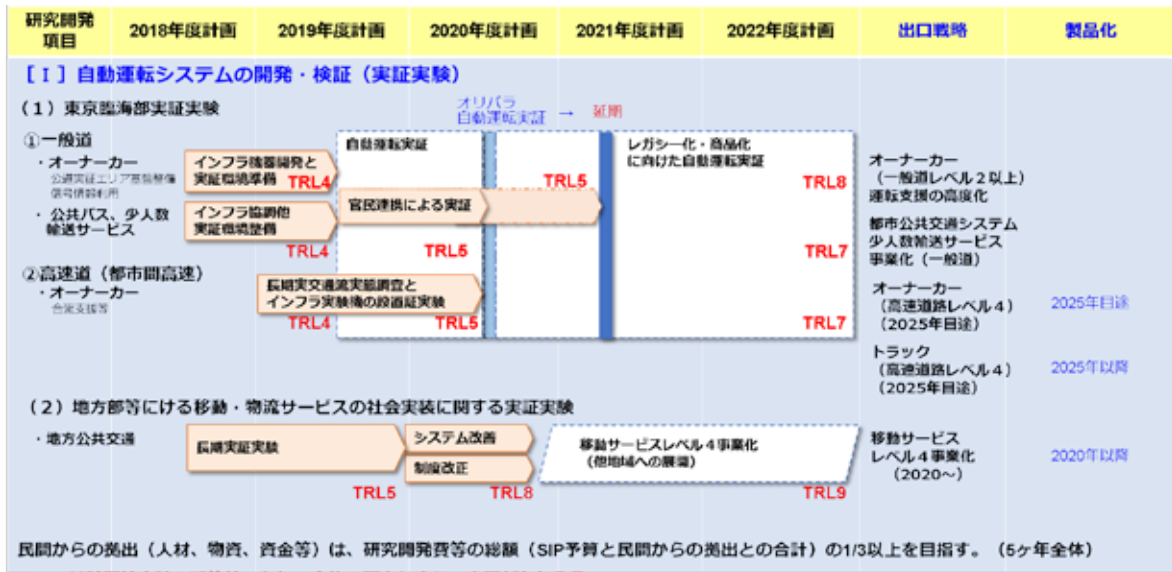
| 研究開発項目 | 2018年度計画 | 2019年度計画 | 2020年度計画 | 2021年度計画 | 2022年度計画 | 出口戦略 | 製品化 |
|---|---|---|---|---|---|---|---|

［Ⅰ］自動運転システムの開発・検証（実証実験）

（1）東京臨海部実証実験

オリパラ自動運転実証 → 延期

①一般道

・オーナーカー
公道実証エリア混雑整備
信号情報利用

インフラ協調開発と実証環境準備

TRL4

自動運転実証

TRL5

レガシー化・商品化に向けた自動運転実証

TRL8

オーナーカー（一般道レベル２以上）運転支援の高度化

・公共バス、少人数輸送サービス

インフラ協調他実証環境整備

官民連携による実証

TRL4

TRL5

TRL7

都市公共交通システム少人数輸送サービス事業化（一般道）

②高速道（都市間高速）

・オーナーカー
合流支援等

長期実交通流実証調査とインフラ実験機の設置証実験

TRL4

TRL5

TRL7

オーナーカー（高速道路レベル４）（2025年目途）

2025年目途

トラック（高速道路レベル４）（2025年目途）

2025年以降

（2）地方部等における移動・物流サービスの社会実装に関する実証実験

・地方公共交通

長期実証実験

システム改善

制度改正

移動サービスレベル４事業化（他地域への展開）

TRL5

TRL8

TRL9

移動サービスレベル４事業化（2020～）

2020年以降

民間からの拠出（人材、物資、資金等）は、研究開発費等の総額（SIP予算と民間からの拠出との合計）の1/3以上を目指す。（5ケ年全体）